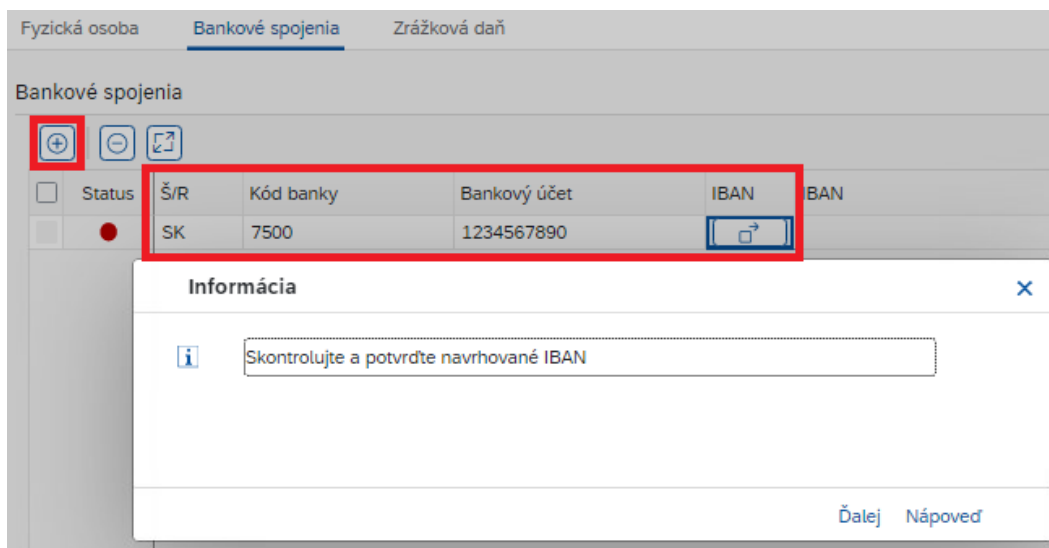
Fyzická osoba Bankové spojenia Zrážková daň

Bankové spojenia

| | Status | Š/R | Kód banky | Bankový účet | IBAN | IBAN |
|---|---|---|---|---|---|---|
| | | SK | 7500 | 1234567890 | | |

Informácia

Skontrolujte a potvrďte navrhované IBAN

Ďalej Nápoveď